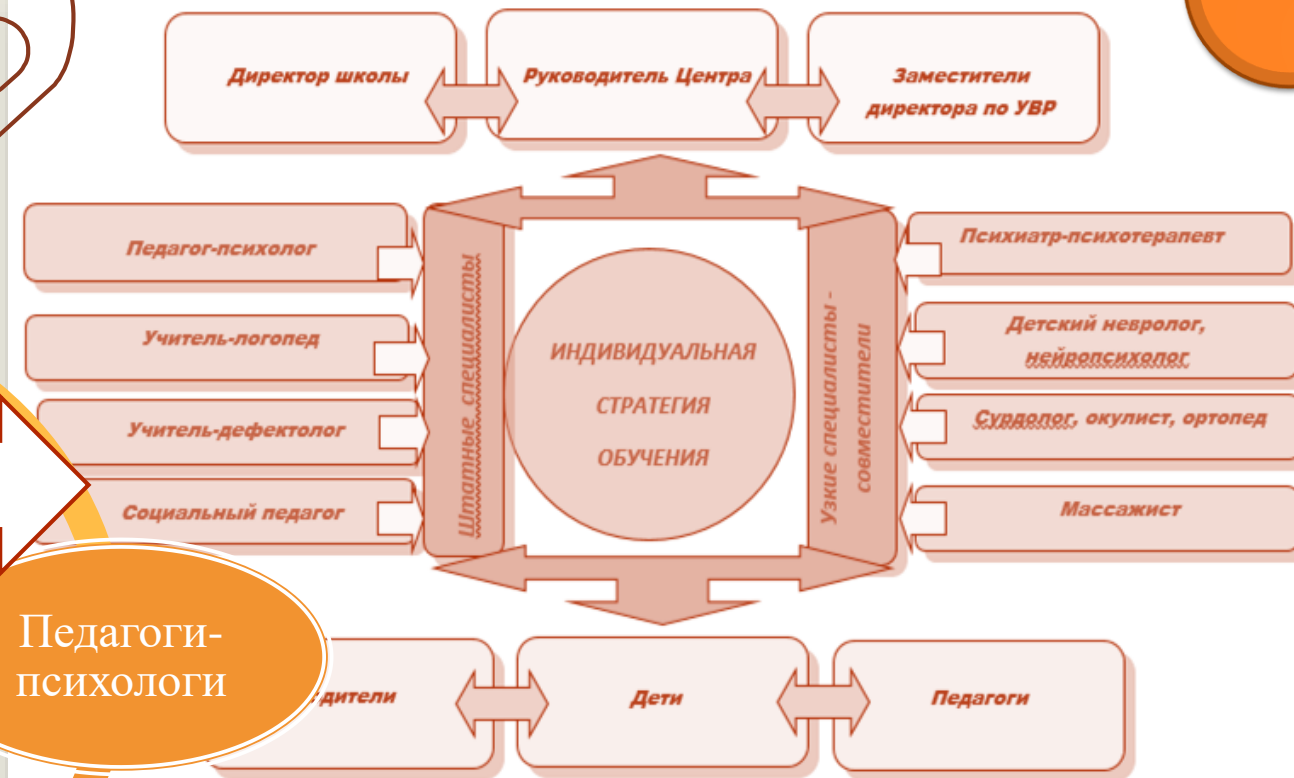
Директор школы

Руководитель Центра

Заместители директора по УВР

Педагог-психолог

Учитель-логопед

Учитель-дефектолог

Социальный педагог

Штатные специалисты

ИНДИВИДУАЛЬНАЯ СТРАТЕГИЯ ОБУЧЕНИЯ

Узкие специалисты - совместители

Психиатр-психотерапевт

Детский невролог, нейропсихолог

Сурдолог, окулист, ортопед

Массажист

Педагоги-психологи

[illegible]дители

Дети

Педагоги